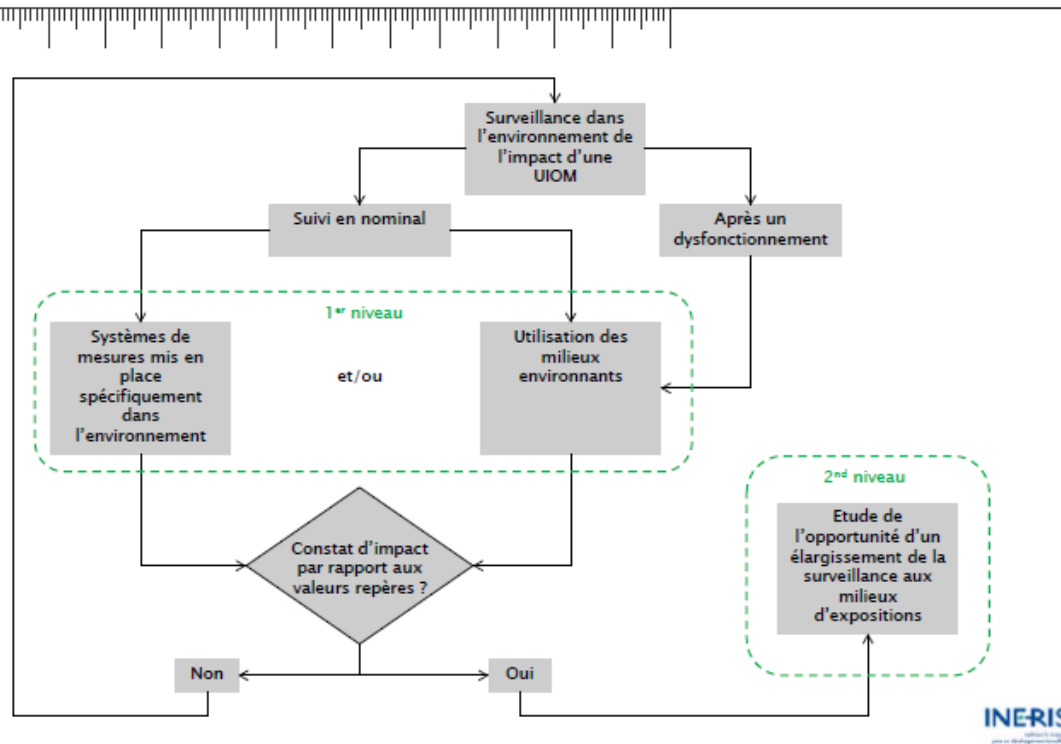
Surveillance dans l'environnement de l'impact d'une UIOM

Suivi en nominal

Après un dysfonctionnement

1$^{er}$ niveau

Systèmes de mesures mis en place spécifiquement dans l'environnement

et/ou

Utilisation des milieux environnants

2$^{nd}$ niveau

Etude de l'opportunité d'un élargissement de la surveillance aux milieux d'expositions

Constat d'impact par rapport aux valeurs repères ?

Non

Oui

INERIS
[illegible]